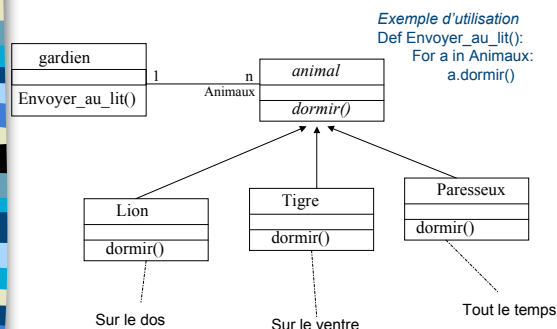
Exemple d'utilisation
Def Envoyer_au_lit():
For a in Animaux:
a.dormir()

gardien

Envoyer_au_lit()

1

n

Animaux

animal

dormir()

Lion

dormir()

Tigre

dormir()

Paresseux

dormir()

Sur le dos

Sur le ventre

Tout le temps